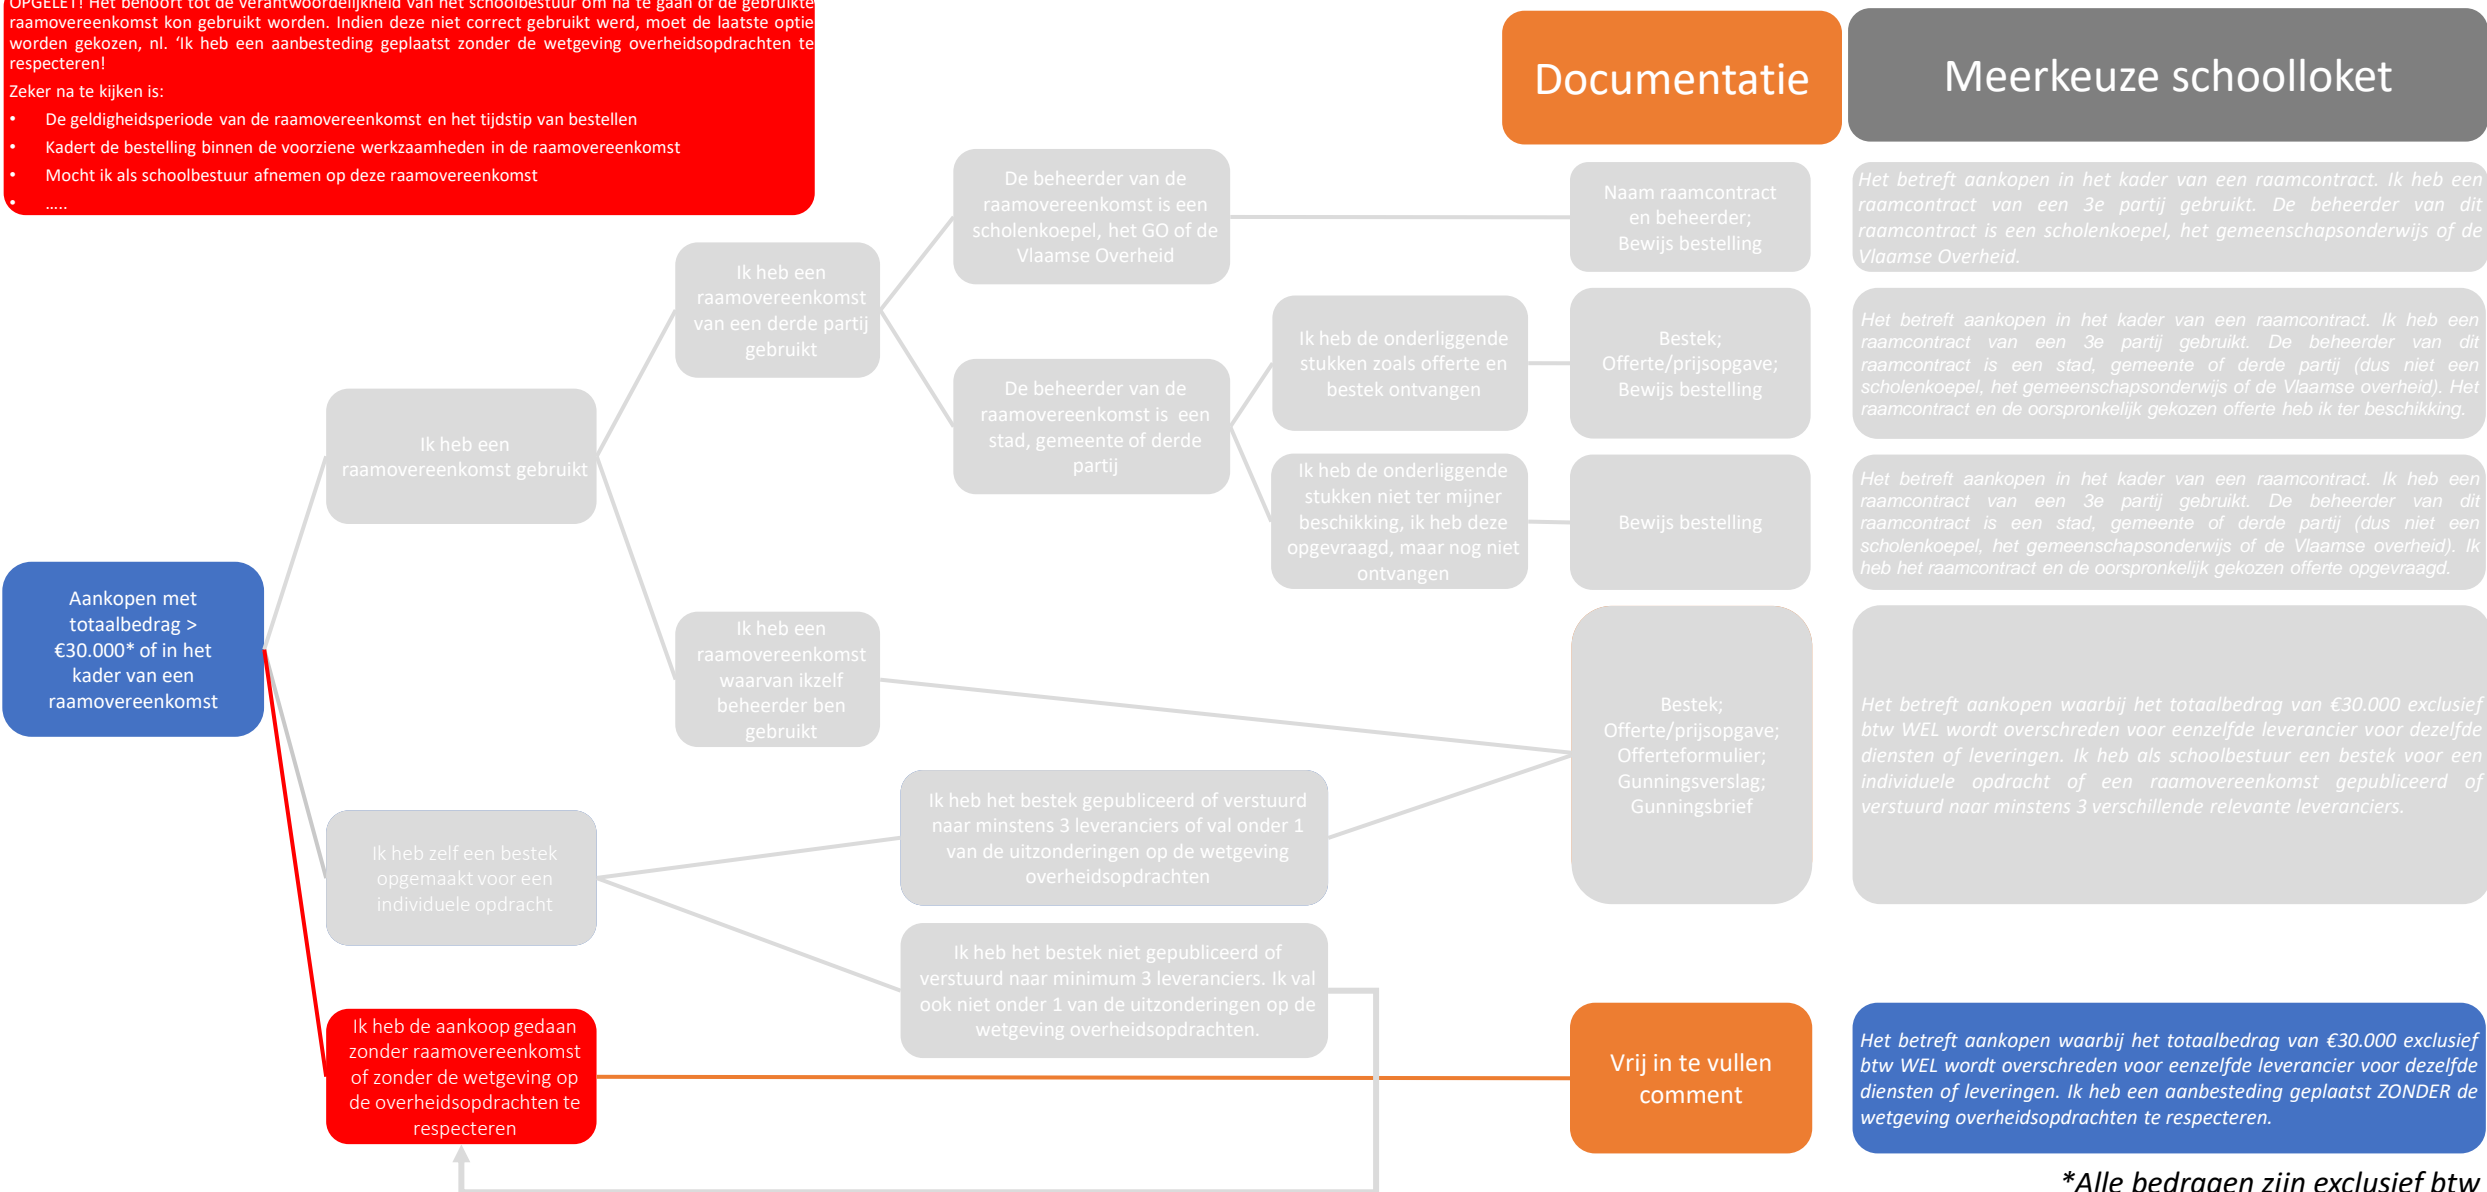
OPGELET! Het behoort tot de verantwoordelijkheid van het schoolbestuur om na te gaan of de gebruikte raamovereenkomst kon gebruikt worden. Indien deze niet correct gebruikt werd, moet de laatste optie worden gekozen, nl. 'Ik heb een aanbesteding geplaatst zonder de wetgeving overheidsopdrachten te respecteren!

Zeker na te kijken is:
- De geldigheidsperiode van de raamovereenkomst en het tijdstip van bestellen
- Kadert de bestelling binnen de voorziene werkzaamheden in de raamovereenkomst
- Mocht ik als schoolbestuur afnemen op deze raamovereenkomst
- .....

Documentatie

Meerkeuze schoolloket

Aankopen met totaalbedrag > €30.000* of in het kader van een raamovereenkomst

Ik heb een raamovereenkomst gebruikt

Ik heb een raamovereenkomst van een derde partij gebruikt

De beheerder van de raamovereenkomst is een scholenkoepel, het GO of de Vlaamse Overheid

Naam raamcontract en beheerder; Bewijs bestelling

Het betreft aankopen in het kader van een raamcontract. Ik heb een raamcontract van een 3e partij gebruikt. De beheerder van dit raamcontract is een scholenkoepel, het gemeenschapsonderwijs of de Vlaamse Overheid.

De beheerder van de raamovereenkomst is een stad, gemeente of derde partij

Ik heb de onderliggende stukken zoals offerte en bestek ontvangen

Bestek; Offerte/prijsopgave; Bewijs bestelling

Het betreft aankopen in het kader van een raamcontract. Ik heb een raamcontract van een 3e partij gebruikt. De beheerder van dit raamcontract is een stad, gemeente of derde partij (dus niet een scholenkoepel, het gemeenschapsonderwijs of de Vlaamse overheid). Het raamcontract en de oorspronkelijk gekozen offerte heb ik ter beschikking.

Ik heb de onderliggende stukken niet ter mijner beschikking, ik heb deze opgevraagd, maar nog niet ontvangen

Bewijs bestelling

Het betreft aankopen in het kader van een raamcontract. Ik heb een raamcontract van een 3e partij gebruikt. De beheerder van dit raamcontract is een stad, gemeente of derde partij (dus niet een scholenkoepel, het gemeenschapsonderwijs of de Vlaamse overheid). Ik heb het raamcontract en de oorspronkelijk gekozen offerte opgevraagd.

Ik heb een raamovereenkomst waarvan ikzelf beheerder ben gebruikt

Bestek; Offerte/prijsopgave; Offerteformulier; Gunningsverslag; Gunningsbrief

Het betreft aankopen waarbij het totaalbedrag van €30.000 exclusief btw WEL wordt overschreden voor eenzelfde leverancier voor dezelfde diensten of leveringen. Ik heb als schoolbestuur een bestek voor een individuele opdracht of een raamovereenkomst gepubliceerd of verstuurd naar minstens 3 verschillende relevante leveranciers.

Ik heb zelf een bestek opgemaakt voor een individuele opdracht

Ik heb het bestek gepubliceerd of verstuurd naar minstens 3 leveranciers of val onder 1 van de uitzonderingen op de wetgeving overheidsopdrachten

Ik heb het bestek niet gepubliceerd of verstuurd naar minimum 3 leveranciers. Ik val ook niet onder 1 van de uitzonderingen op de wetgeving overheidsopdrachten.

Ik heb de aankoop gedaan zonder raamovereenkomst of zonder de wetgeving op de overheidsopdrachten te respecteren

Vrij in te vullen comment

Het betreft aankopen waarbij het totaalbedrag van €30.000 exclusief btw WEL wordt overschreden voor eenzelfde leverancier voor dezelfde diensten of leveringen. Ik heb een aanbesteding geplaatst ZONDER de wetgeving overheidsopdrachten te respecteren.

*Alle bedragen zijn exclusief btw